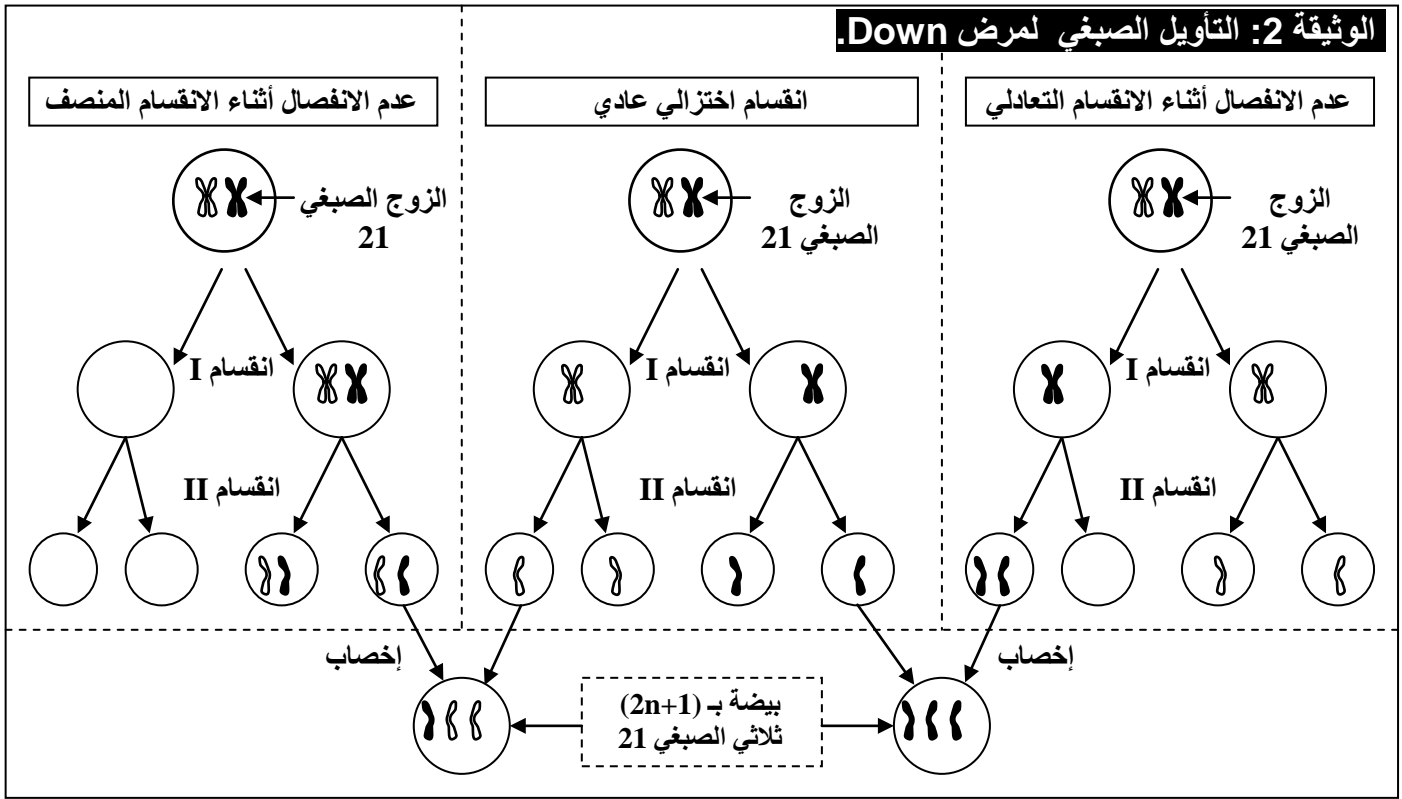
الوثيقة 2: التأويل الصبغي لمرض Down.

عدم الانفصال أثناء الانقسام التعادلي

الزوج الصبغي 21

انقسام I

انقسام II

انقسام اختزالي عادي

الزوج الصبغي 21

انقسام I

انقسام II

عدم الانفصال أثناء الانقسام المنصف

الزوج الصبغي 21

انقسام I

انقسام II

إخصاب

إخصاب

بيضة بـ (2n+1) ثلاثي الصبغي 21